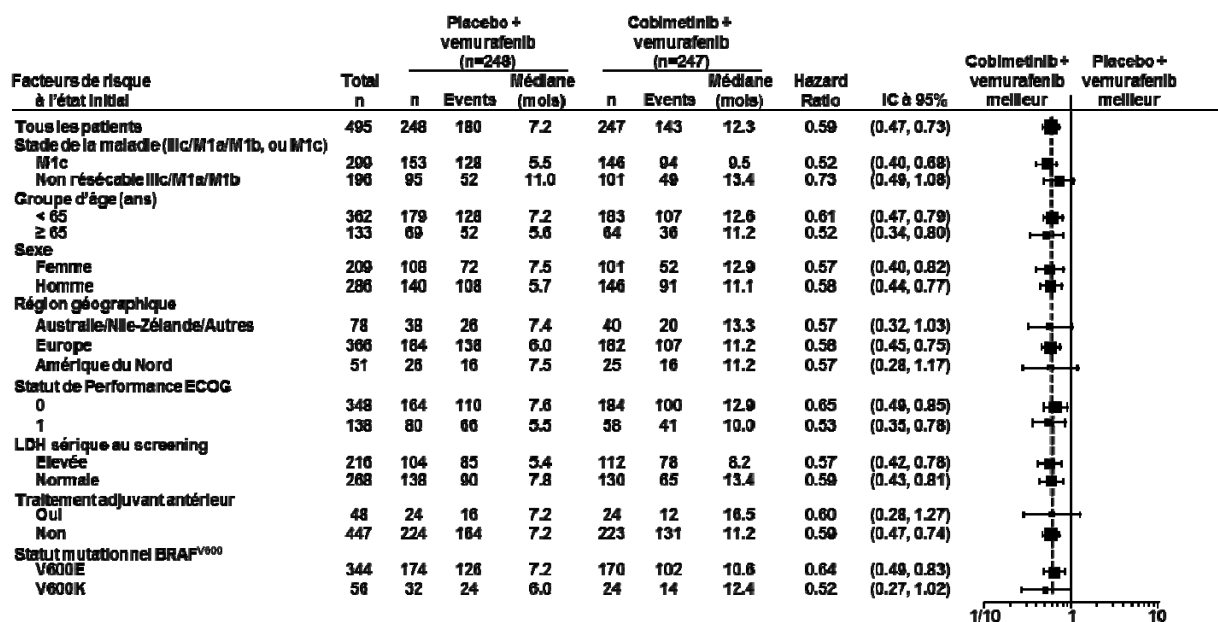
| Facteurs de risque à l'état initial | Total n | Placebo + vemurafenib (n=248) n | Events | Médiane (mois) | Cobimetinib + vemurafenib (n=247) n | Events | Médiane (mois) | Hazard Ratio | IC à 95% |
|---|---|---|---|---|---|---|---|---|---|
| Tous les patients | 495 | 248 | 180 | 7.2 | 247 | 143 | 12.3 | 0.59 | (0.47, 0.73) |
| Stade de la maladie (IIIc/M1a/M1b, ou M1c) | | | | | | | | | |
| M1c | 299 | 153 | 128 | 5.5 | 146 | 94 | 9.5 | 0.52 | (0.40, 0.68) |
| Non résécable IIIc/M1a/M1b | 196 | 95 | 52 | 11.0 | 101 | 49 | 13.4 | 0.73 | (0.49, 1.08) |
| Groupe d'âge (ans) | | | | | | | | | |
| < 65 | 362 | 179 | 128 | 7.2 | 183 | 107 | 12.6 | 0.61 | (0.47, 0.79) |
| ≥ 65 | 133 | 69 | 52 | 5.6 | 64 | 36 | 11.2 | 0.52 | (0.34, 0.80) |
| Sexe | | | | | | | | | |
| Femme | 209 | 108 | 72 | 7.5 | 101 | 52 | 12.9 | 0.57 | (0.40, 0.82) |
| Homme | 286 | 140 | 108 | 5.7 | 146 | 91 | 11.1 | 0.58 | (0.44, 0.77) |
| Région géographique | | | | | | | | | |
| Australie/Nlle-Zélande/Autres | 78 | 38 | 26 | 7.4 | 40 | 20 | 13.3 | 0.57 | (0.32, 1.03) |
| Europe | 366 | 184 | 138 | 6.0 | 182 | 107 | 11.2 | 0.58 | (0.45, 0.75) |
| Amérique du Nord | 51 | 26 | 16 | 7.5 | 25 | 16 | 11.2 | 0.57 | (0.28, 1.17) |
| Statut de Performance ECOG | | | | | | | | | |
| 0 | 348 | 164 | 110 | 7.6 | 184 | 100 | 12.9 | 0.65 | (0.49, 0.85) |
| 1 | 138 | 80 | 66 | 5.5 | 58 | 41 | 10.0 | 0.53 | (0.35, 0.78) |
| LDH sérique au screening | | | | | | | | | |
| Elevée | 216 | 104 | 85 | 5.4 | 112 | 78 | 8.2 | 0.57 | (0.42, 0.78) |
| Normale | 268 | 138 | 90 | 7.8 | 130 | 65 | 13.4 | 0.59 | (0.43, 0.81) |
| Traitement adjuvant antérieur | | | | | | | | | |
| Oui | 48 | 24 | 16 | 7.2 | 24 | 12 | 16.5 | 0.60 | (0.28, 1.27) |
| Non | 447 | 224 | 164 | 7.2 | 223 | 131 | 11.2 | 0.59 | (0.47, 0.74) |
| Statut mutationnel BRAF$^{V600}$ | | | | | | | | | |
| V600E | 344 | 174 | 126 | 7.2 | 170 | 102 | 10.6 | 0.64 | (0.49, 0.83) |
| V600K | 56 | 32 | 24 | 6.0 | 24 | 14 | 12.4 | 0.52 | (0.27, 1.02) |

Cobimetinib + vemurafenib meilleur
Placebo + vemurafenib meilleur

1/10 1 10